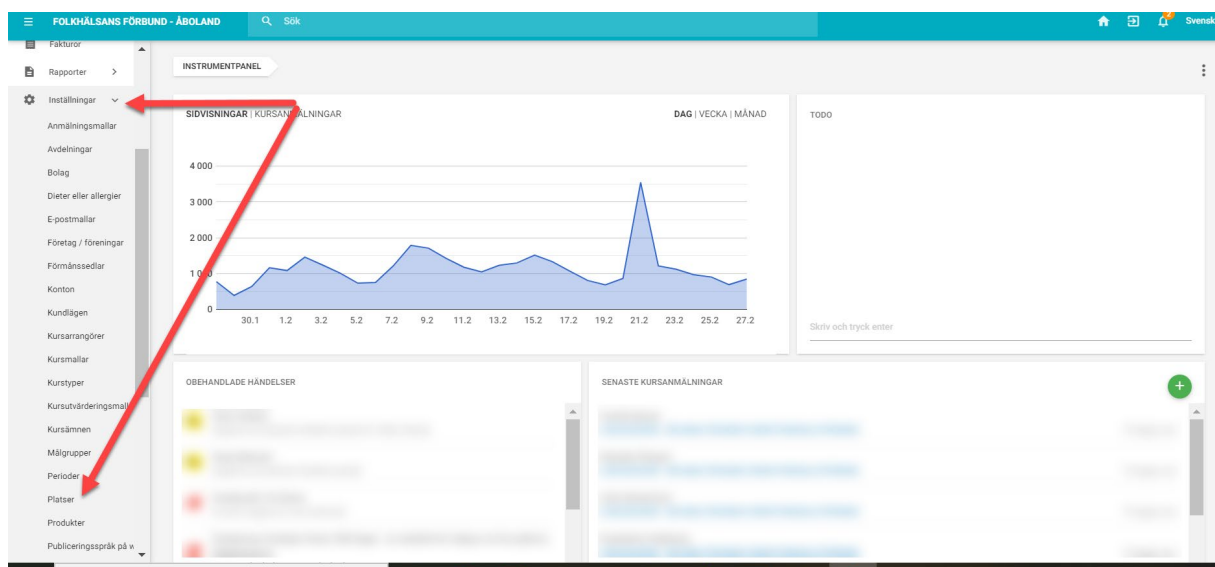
FOLKHÄLSANS FÖRBUND - ÅBOLAND

Sök

Svensk

Fakturor

Rapporter

Inställningar

Anmälningsmallar

Avdelningar

Bolag

Dieter eller allergier

E-postmallar

Företag / föreningar

Förmånssedlar

Konton

Kundlägen

Kursarrangörer

Kursmallar

Kurstyper

Kursutvärderingsmall

Kursämnen

Målgrupper

Perioder

Platser

Produkter

Publiceringsspråk på w

INSTRUMENTPANEL

SIDVISNINGAR | KURSAN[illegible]ÄLNINGAR

DAG | VECKA | MÅNAD

4 000

3 000

2 000

1 0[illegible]

0

30.1 1.2 3.2 5.2 7.2 9.2 11.2 13.2 15.2 17.2 19.2 21.2 23.2 25.2 27.2

TODO

Skriv och tryck enter

OBEHANDLADE HÄNDELSER

SENASTE KURSANMÄLNINGAR

+

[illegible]